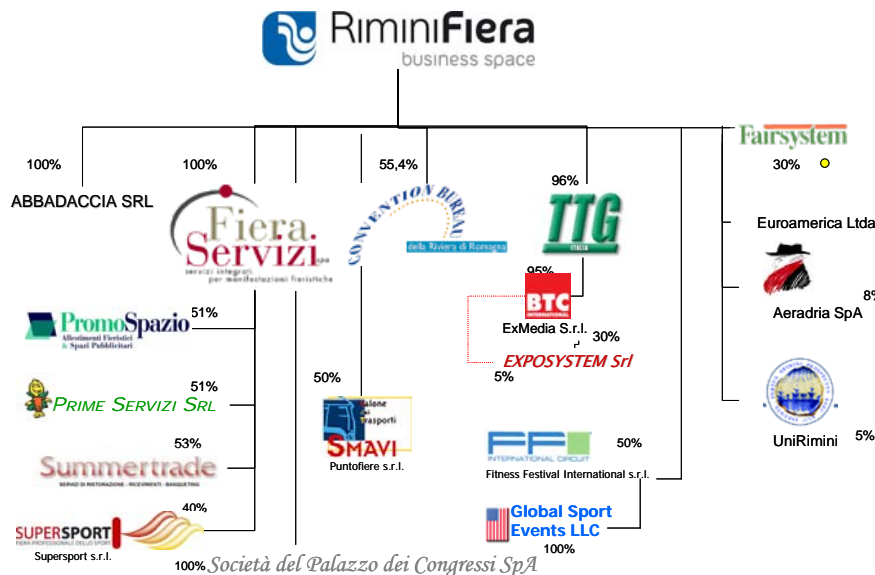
RiminiFiera
business space

100%

ABBADACCIA SRL

100%

Fiera Servizi spa
servizi integrati per manifestazioni fieristiche

CONVENTION BUREAU
della Riviera di Romagna

55,4%

96%

TTG ITALIA

Fairsystem
30%

Euroamerica Ltda

Aeradria SpA
8%

UniRimini
5%

PromoSpazio
Allestimenti Fieristici & Spazi Pubblicitari
51%

51%
PRIME SERVIZI SRL

53%
Summertrade
SERVIZI DI RISTORAZIONE - RICEVIMENTI - BANQUETING

40%
SUPERSPORT
FIERA PROFESSIONALE DELLO SPORT
Supersport s.r.l.

50%
Salone dei Trasporti
SMAVI
Puntofiere s.r.l.

95%
BTC INTERNATIONAL
ExMedia S.r.l.
30%
EXPOSYSTEM Srl
5%

FFI INTERNATIONAL CIRCUIT
50%
Fitness Festival International s.r.l.

Global Sport Events LLC
100%

100% Società del Palazzo dei Congressi SpA